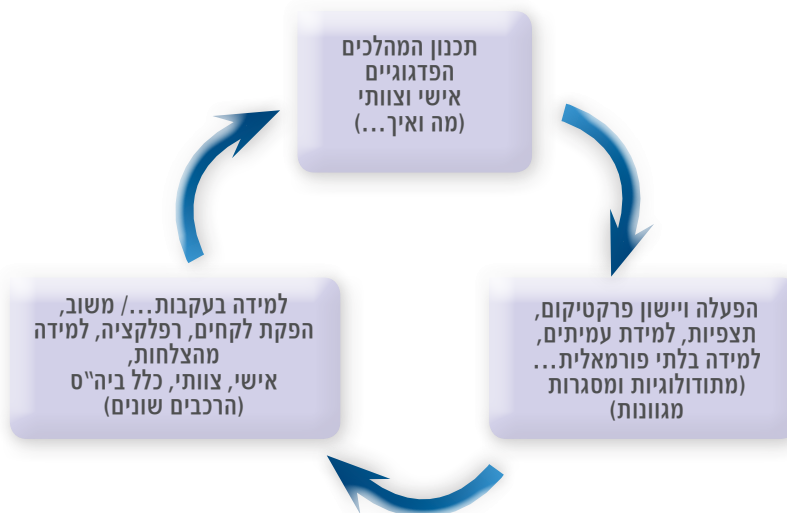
תכנון המהלכים הפדגוגיים אישי וצוותי (מה ואיך...)

הפעלה ויישון פרקטיקום, תצפיות, למידת עמיתים, למידה בלתי פורמאלית... (מתודולוגיות ומסגרות מגוונות)

למידה בעקבות.../ משוב, הפקת לקחים, רפלקציה, למידה מהצלחות, אישי, צוותי, כלל ביה"ס (הרכבים שונים)